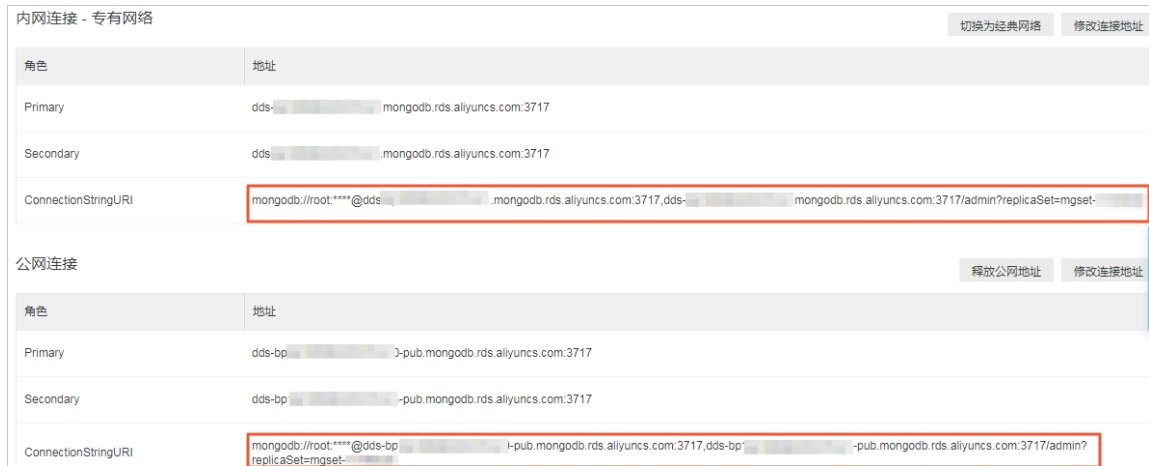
内网连接 - 专有网络

切换为经典网络 修改连接地址

| 角色 | 地址 |
|---|---|
| Primary | dds-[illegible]mongodb.rds.aliyuncs.com:3717 |
| Secondary | dds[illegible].mongodb.rds.aliyuncs.com:3717 |
| ConnectionStringURI | mongodb://root:****@dds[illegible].mongodb.rds.aliyuncs.com:3717,dds-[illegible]mongodb.rds.aliyuncs.com:3717/admin?replicaSet=mgset-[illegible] |

公网连接

释放公网地址 修改连接地址

| 角色 | 地址 |
|---|---|
| Primary | dds-bp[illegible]-pub.mongodb.rds.aliyuncs.com:3717 |
| Secondary | dds-bp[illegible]-pub.mongodb.rds.aliyuncs.com:3717 |
| ConnectionStringURI | mongodb://root:****@dds-bp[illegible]-pub.mongodb.rds.aliyuncs.com:3717,dds-bp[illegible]-pub.mongodb.rds.aliyuncs.com:3717/admin?replicaSet=mgset-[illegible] |